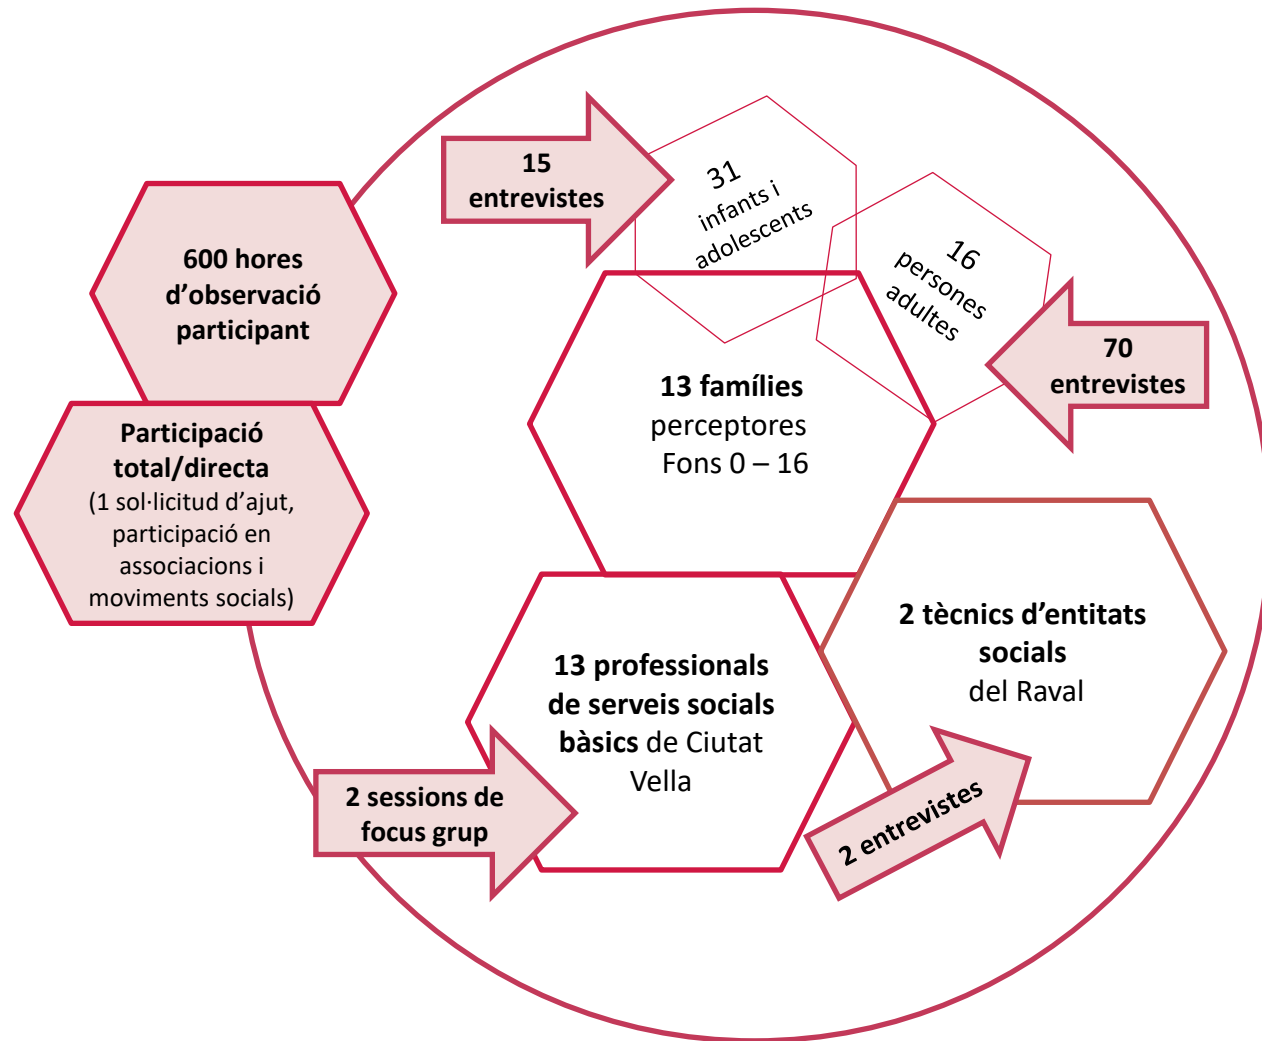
15 entrevistes

31 infants i adolescents

16 persones adultes

600 hores d'observació participant

70 entrevistes

Participació total/directa (1 sol·licitud d'ajut, participació en associacions i moviments socials)

13 famílies perceptores Fons 0 – 16

2 tècnics d'entitats socials del Raval

13 professionals de serveis socials bàsics de Ciutat Vella

2 sessions de focus grup

2 entrevistes